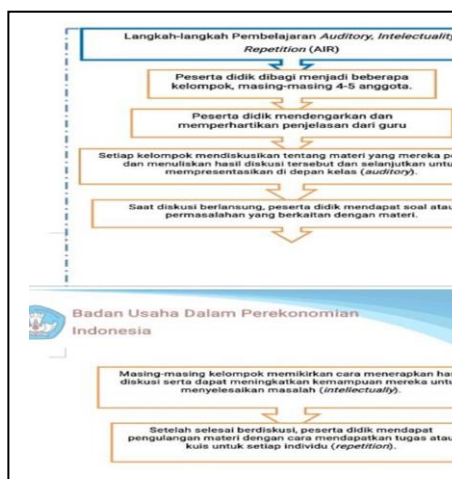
Langkah-langkah Pembelajaran *Auditory, Intelectuality, Repetition* (AIR)

Peserta didik dibagi menjadi beberapa kelompok, masing-masing 4-5 anggota.

Peserta didik mendengarkan dan memperhartikan penjelasan dari guru

Setiap kelompok mendiskusikan tentang materi yang mereka p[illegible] dan menuliskan hasil diskusi tersebut dan selanjutkan untu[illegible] mempresentasikan di depan kelas (*auditory*).

Saat diskusi berlansung, peserta didik mendapat soal atau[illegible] permasalahan yang berkaitan dengan materi.

Badan Usaha Dalam Perekonomian Indonesia

Masing-masing kelompok memikirkan cara menerapkan ha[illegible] diskusi serta dapat meningkatkan kemampuan mereka untu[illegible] menyelesaikan masalah (*intellectually*).

Setelah selesai berdiskusi, peserta didik mendapat pengulangan materi dengan cara mendapatkan tugas atau kuis untuk setiap individu (*repetition*).